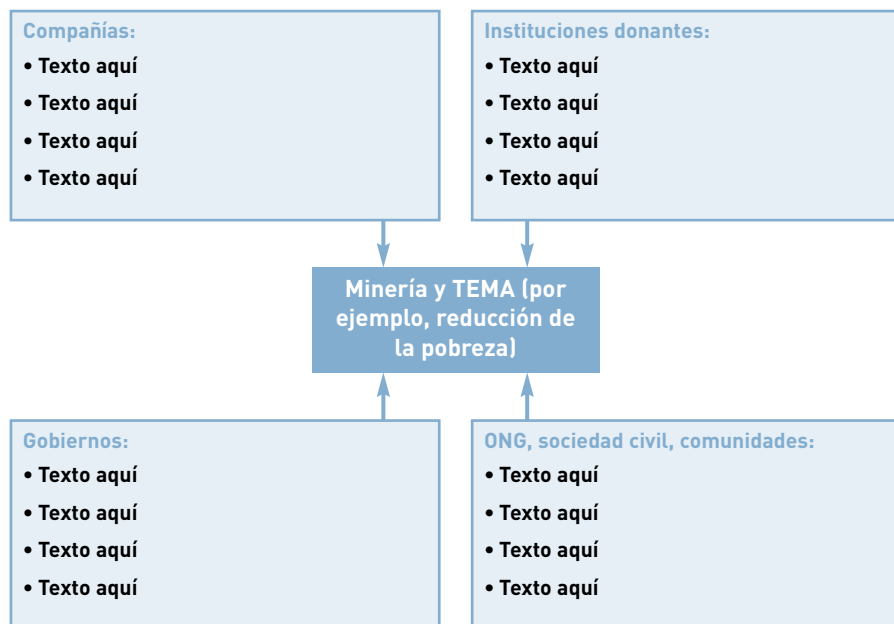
Compañías:
• Texto aquí
• Texto aquí
• Texto aquí
• Texto aquí

Instituciones donantes:
• Texto aquí
• Texto aquí
• Texto aquí
• Texto aquí

Minería y TEMA (por ejemplo, reducción de la pobreza)

Gobiernos:
• Texto aquí
• Texto aquí
• Texto aquí
• Texto aquí

ONG, sociedad civil, comunidades:
• Texto aquí
• Texto aquí
• Texto aquí
• Texto aquí